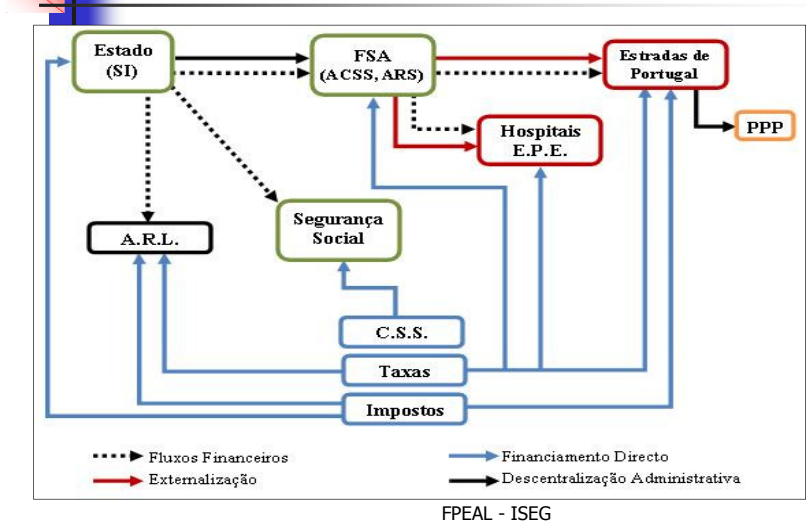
Estado (SI)

FSA (ACSS, ARS)

Estradas de Portugal

PPP

Hospitais E.P.E.

A.R.L.

Segurança Social

C.S.S.

Taxas

Impostos

Fluxos Financeiros

Externalização

Financiamento Directo

Descentralização Administrativa

FPEAL - ISEG